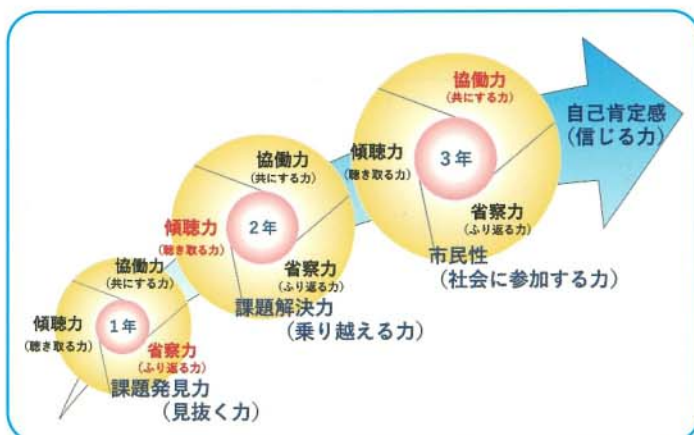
協働力
(共にする力)

傾聴力
(聴き取る力)

3年

自己肯定感
(信じる力)

省察力
(ふり返る力)

市民性
(社会に参加する力)

協働力
(共にする力)

傾聴力
(聴き取る力)

2年

省察力
(ふり返る力)

課題解決力
(乗り越える力)

協働力
(共にする力)

傾聴力
(聴き取る力)

1年

省察力
(ふり返る力)

課題発見力
(見抜く力)